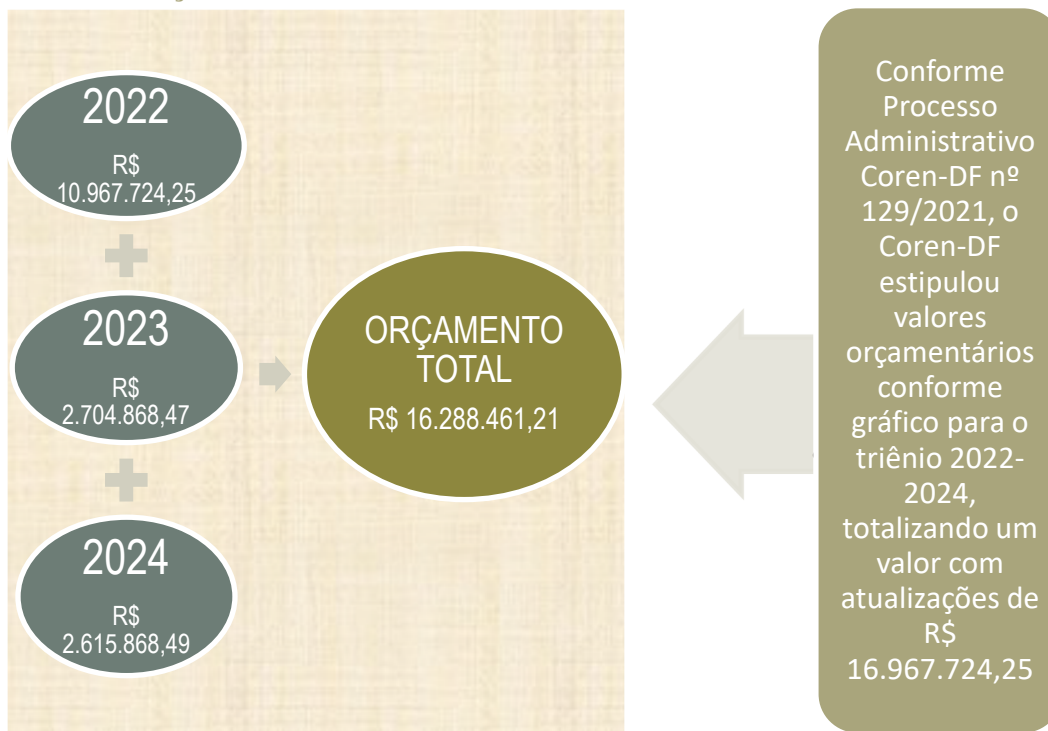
2022
R$ 10.967.724,25

2023
R$ 2.704.868,47

2024
R$ 2.615.868,49

ORÇAMENTO TOTAL
R$ 16.288.461,21

Conforme Processo Administrativo Coren-DF nº 129/2021, o Coren-DF estipulou valores orçamentários conforme gráfico para o triênio 2022-2024, totalizando um valor com atualizações de R$ 16.967.724,25